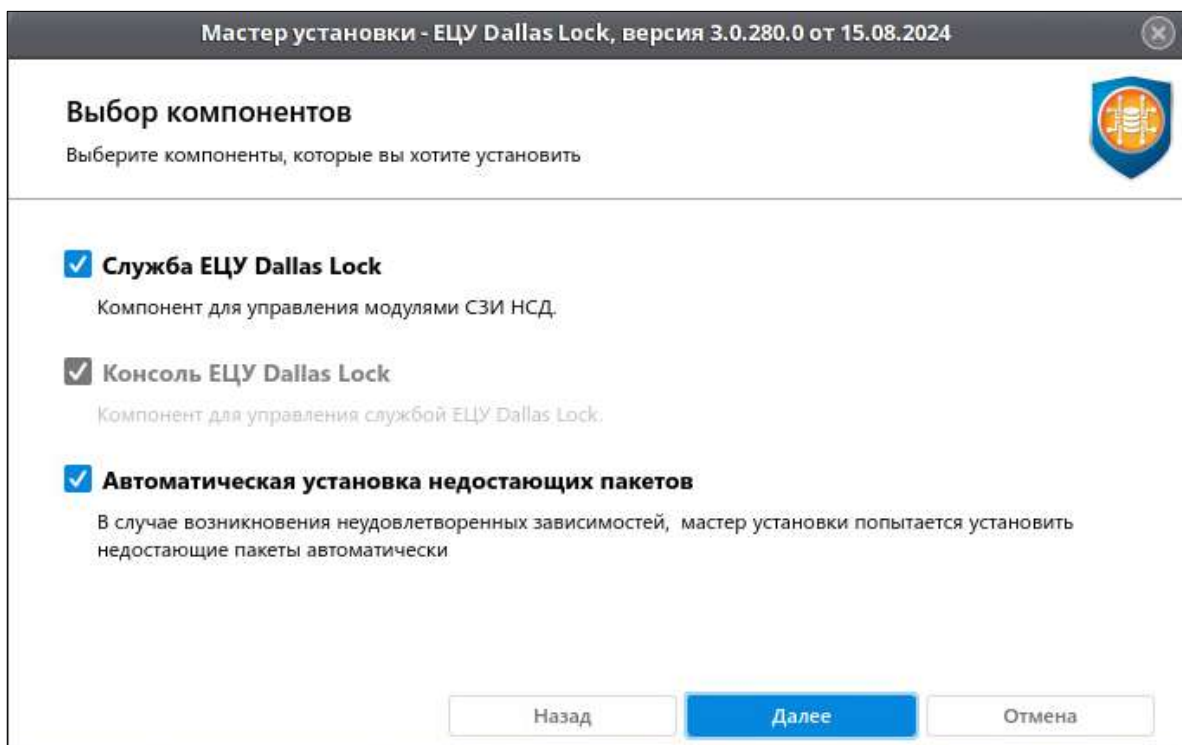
Мастер установки - ЕЦУ Dallas Lock, версия 3.0.280.0 от 15.08.2024

Выбор компонентов

Выберите компоненты, которые вы хотите установить

Служба ЕЦУ Dallas Lock

Компонент для управления модулями СЗИ НСД.

Консоль ЕЦУ Dallas Lock

Компонент для управления службой ЕЦУ Dallas Lock.

Автоматическая установка недостающих пакетов

В случае возникновения неудовлетворенных зависимостей, мастер установки попытается установить недостающие пакеты автоматически

Назад

Далее

Отмена